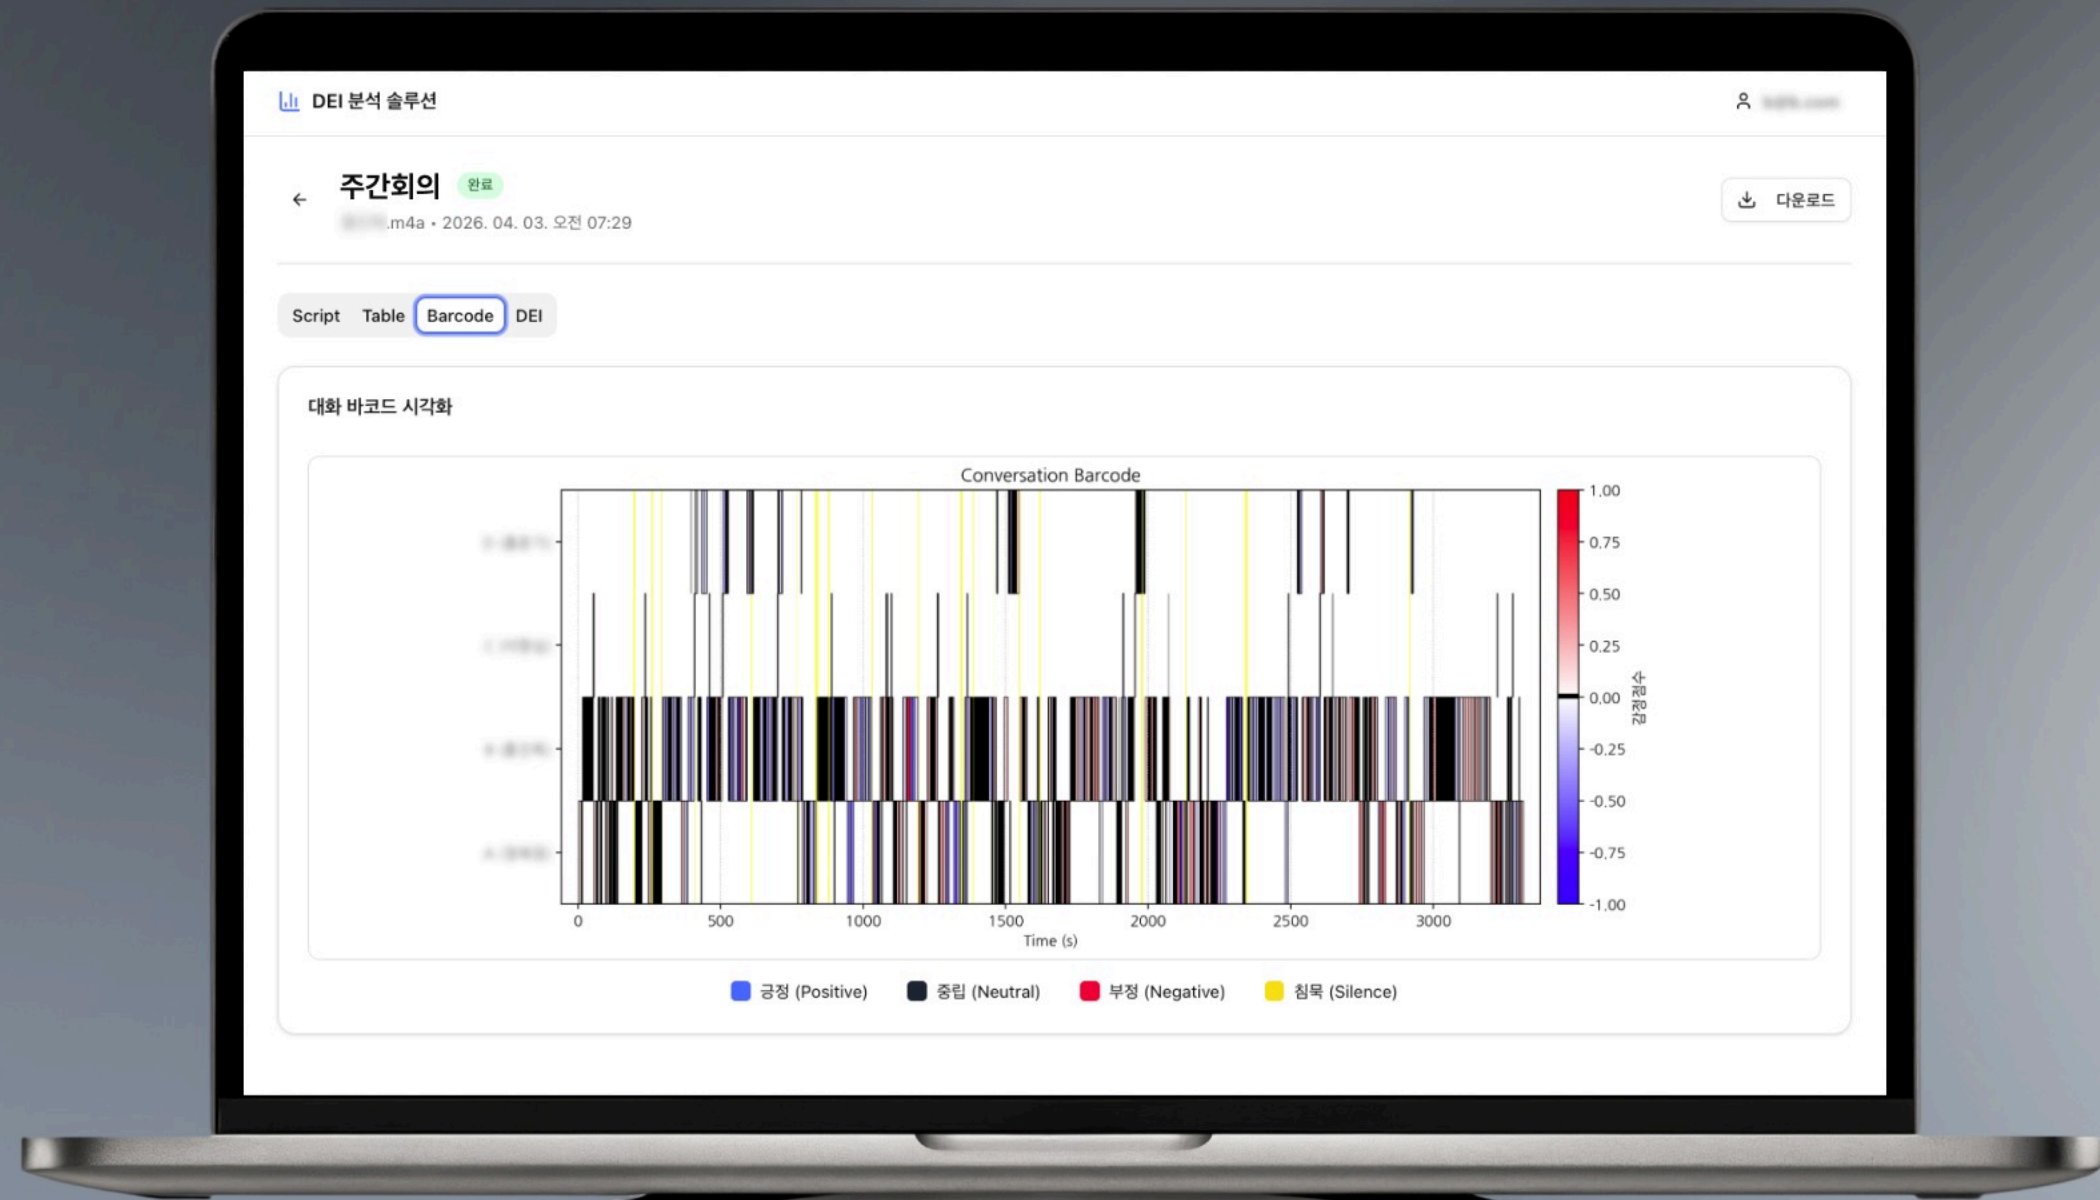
DEI 분석 솔루션

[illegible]

주간회의 완료

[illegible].m4a • 2026. 04. 03. 오전 07:29

다운로드

Script Table Barcode DEI

대화 바코드 시각화

Conversation Barcode

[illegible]
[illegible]
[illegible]
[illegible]

0 500 1000 1500 2000 2500 3000

Time (s)

1.00
0.75
0.50
0.25
0.00
-0.25
-0.50
-0.75
-1.00

감정점수

긍정 (Positive) 중립 (Neutral) 부정 (Negative) 침묵 (Silence)